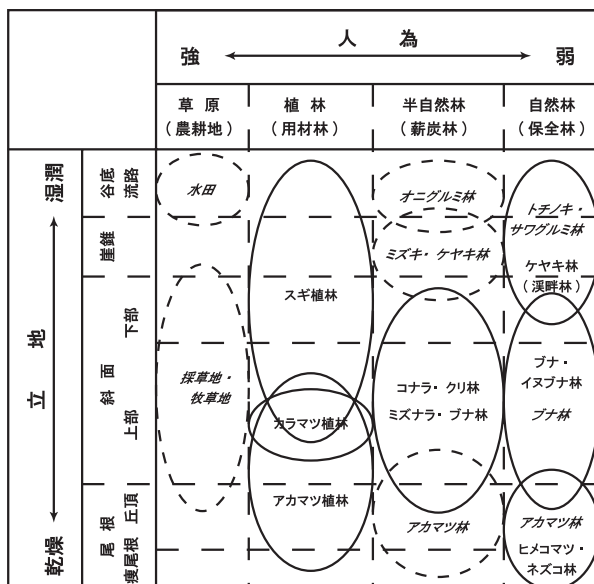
人 為

強 弱

| | | 草原（農耕地） | 植林（用材林） | 半自然林（薪炭林） | 自然林（保全林） |
|---|---|---|---|---|---|
| 湿潤 | 谷底流路 | 水田 | | オニグルミ林 | トチノキ・サワグルミ林 |
| | 崖錐 | | | ミズキ・ケヤキ林 | ケヤキ林（渓畔林） |
| 立地 | 斜面 下部 | | スギ植林 | | |
| | 斜面 上部 | 採草地・牧草地 | カラマツ植林 | コナラ・クリ林 ミズナラ・ブナ林 | ブナ・イヌブナ林 ブナ林 |
| 乾燥 | 尾根 丘頂 痩尾根 | | アカマツ植林 | アカマツ林 | アカマツ林 ヒメコマツ・ネズコ林 |